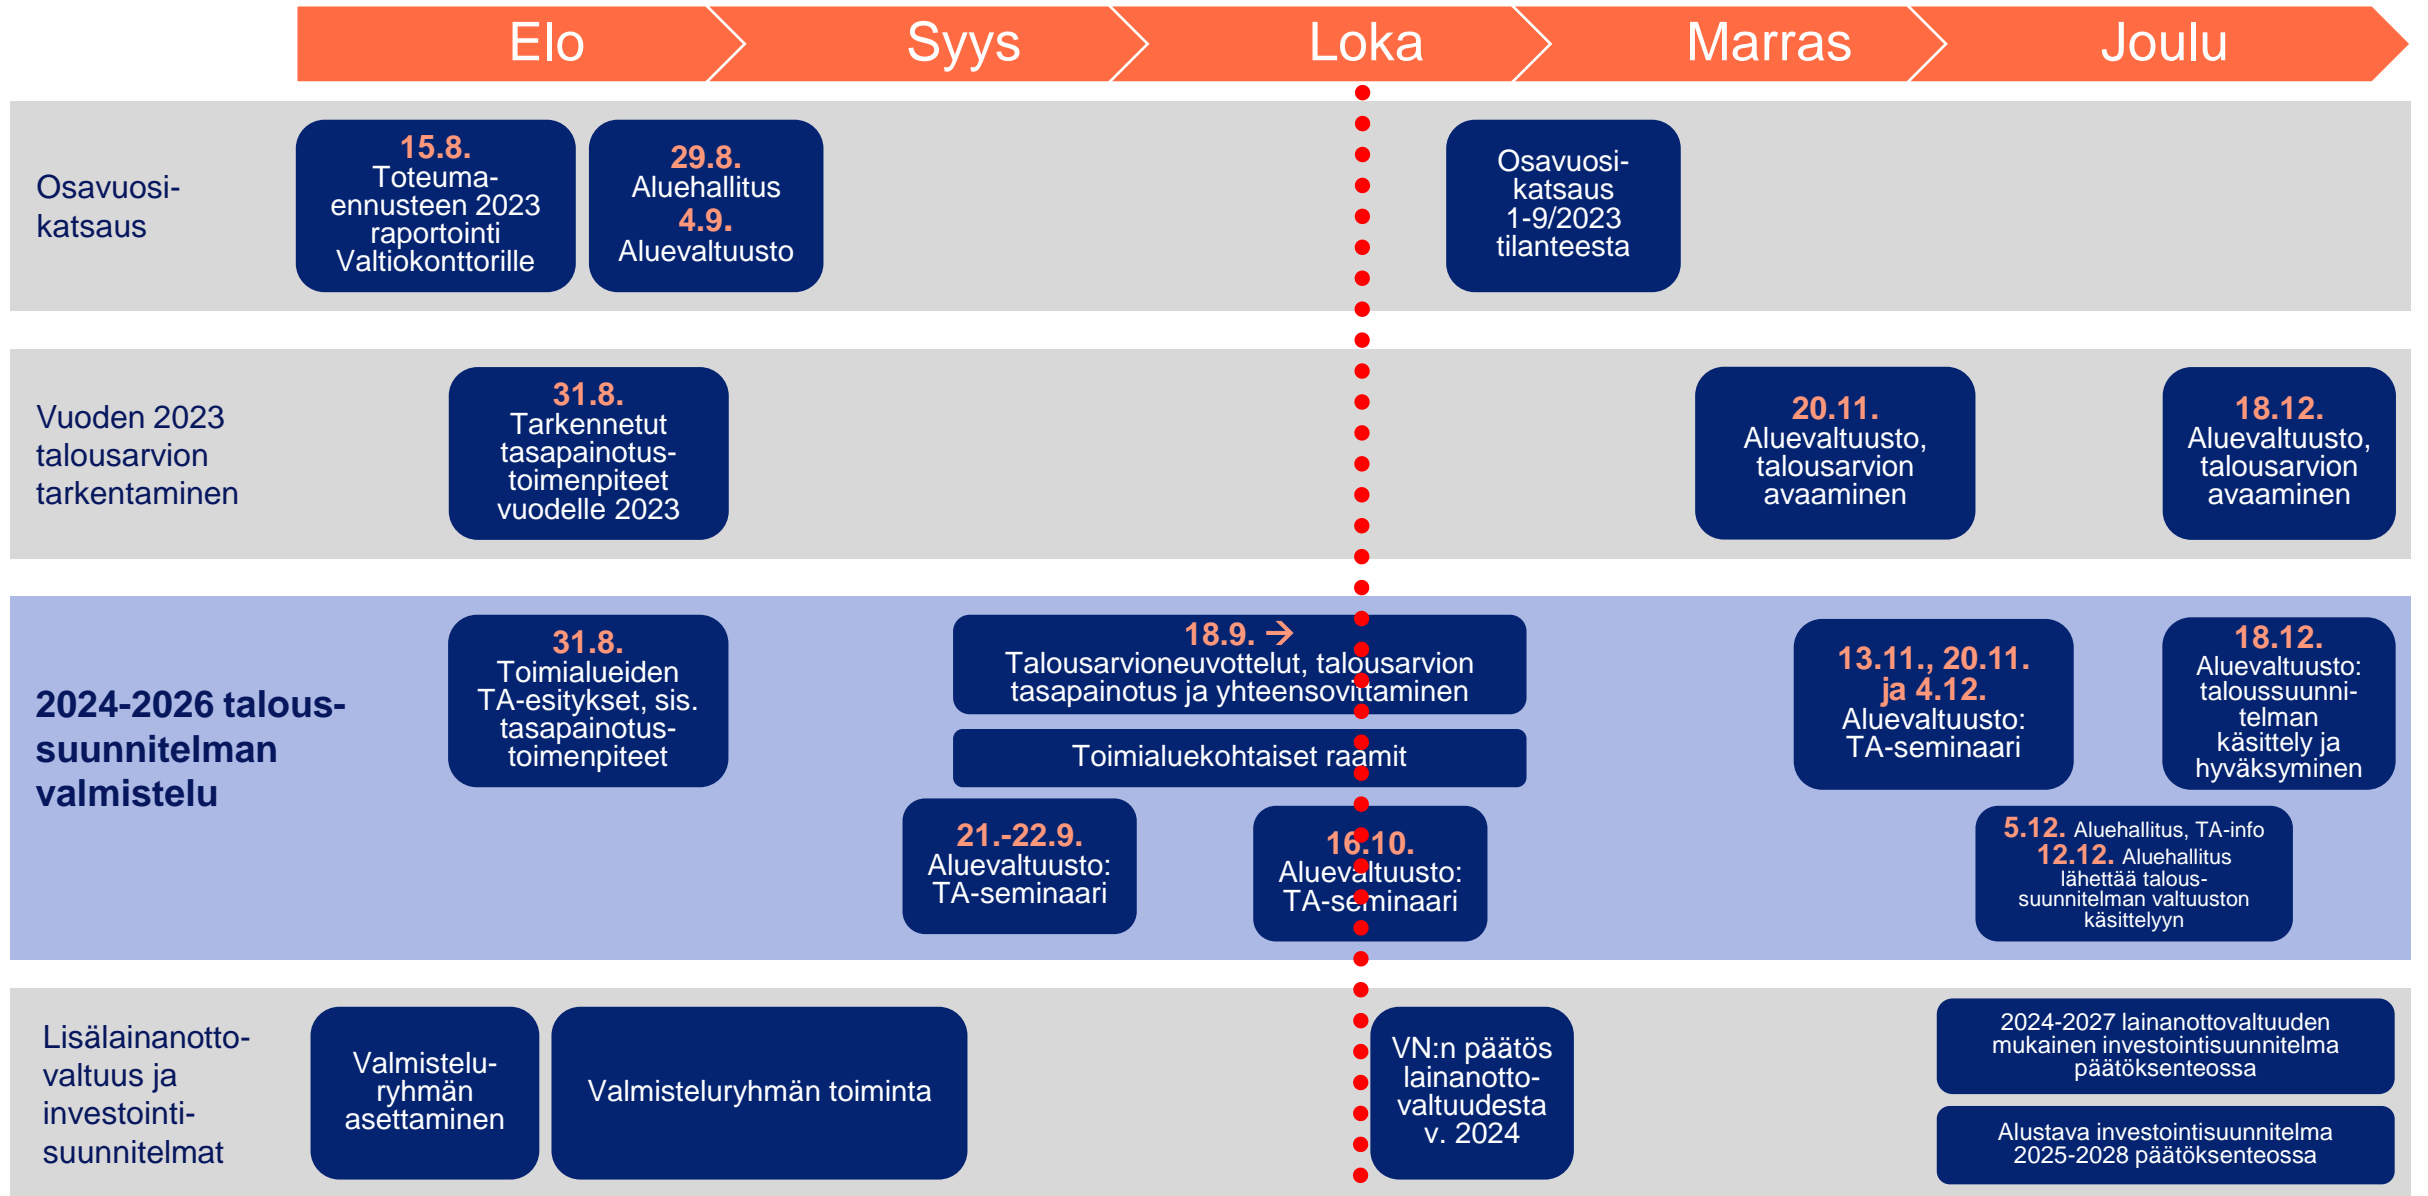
Elo
Syys
Loka
Marras
Joulu

Osavuosikatsaus

15.8. Toteuma-ennusteen 2023 raportointi Valtiokonttorille

29.8. Aluehallitus 4.9. Aluevaltuusto

Osavuosikatsaus 1-9/2023 tilanteesta

Vuoden 2023 talousarvion tarkentaminen

31.8. Tarkennetut tasapainotustoimenpiteet vuodelle 2023

20.11. Aluevaltuusto, talousarvion avaaminen

18.12. Aluevaltuusto, talousarvion avaaminen

2024-2026 taloussuunnitelman valmistelu

31.8. Toimialueiden TA-esitykset, sis. tasapainotustoimenpiteet

18.9. → Talousarvioneuvottelut, talousarvion tasapainotus ja yhteensovittaminen

Toimialuekohtaiset raamit

21.-22.9. Aluevaltuusto: TA-seminaari

16.10. Aluevaltuusto: TA-seminaari

13.11., 20.11. ja 4.12. Aluevaltuusto: TA-seminaari

18.12. Aluevaltuusto: taloussuunnitelman käsittely ja hyväksyminen

5.12. Aluehallitus, TA-info
12.12. Aluehallitus lähettää taloussuunnitelman valtuuston käsittelyyn

Lisälainanottovaltuus ja investointisuunnitelmat

Valmisteluryhmän asettaminen

Valmisteluryhmän toiminta

VN:n päätös lainanottovaltuudesta v. 2024

2024-2027 lainanottovaltuuden mukainen investointisuunnitelma päätöksenteossa

Alustava investointisuunnitelma 2025-2028 päätöksenteossa